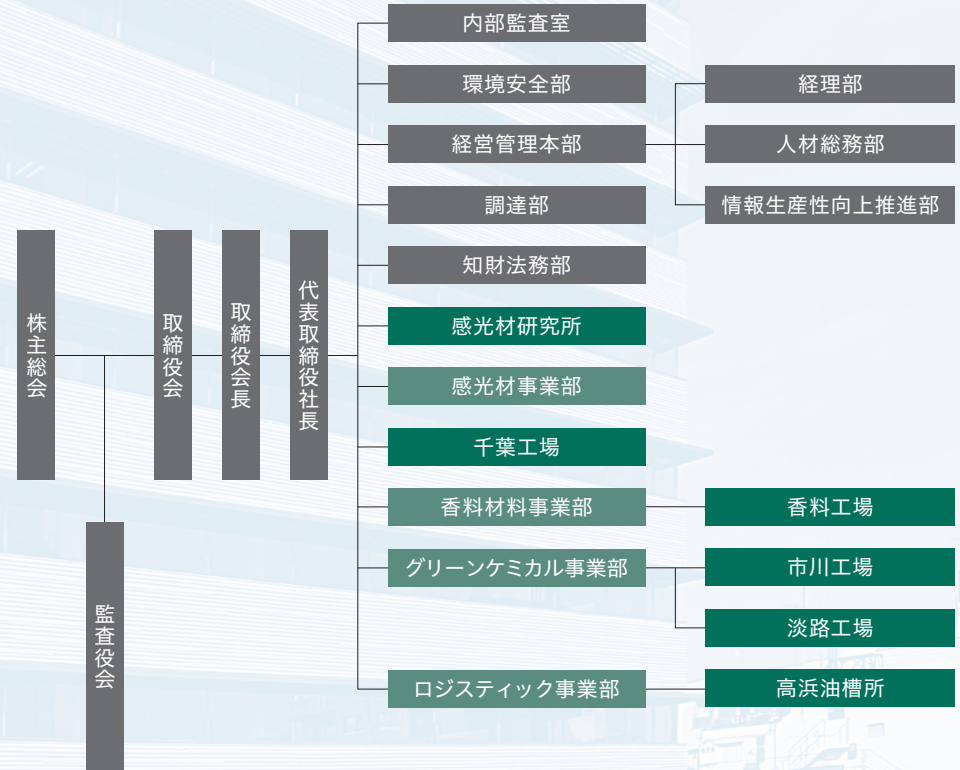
株主総会

監査役会

取締役会

取締役会長

代表取締役社長

内部監査室

環境安全部

経営管理本部

経理部

人材総務部

情報生産性向上推進部

調達部

知財法務部

感光材研究所

感光材事業部

千葉工場

香料材料事業部

香料工場

グリーンケミカル事業部

市川工場

淡路工場

ロジスティック事業部

高浜油槽所